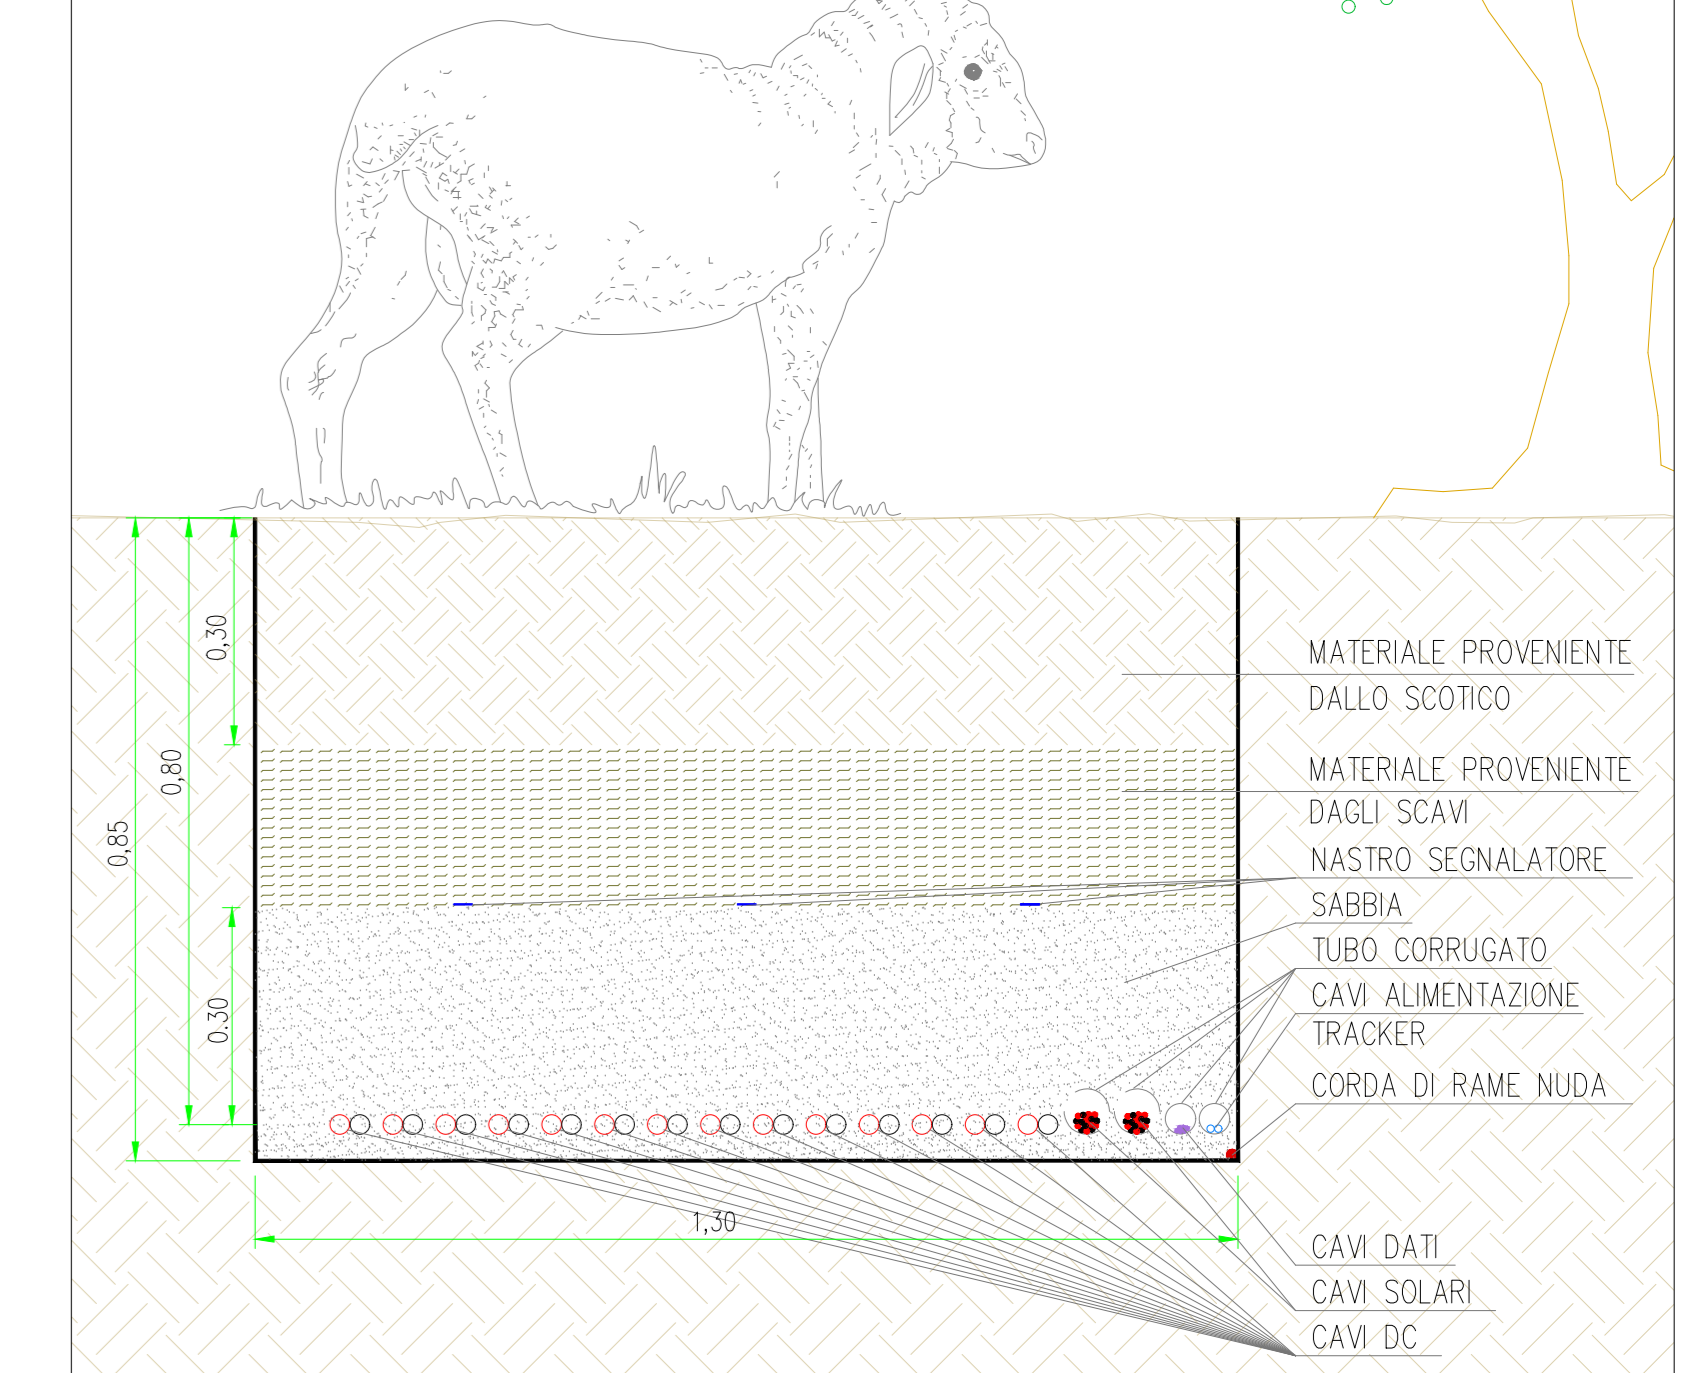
0,85
0,80
0,30
0.30

MATERIALE PROVENIENTE
DALLO SCOTICO

MATERIALE PROVENIENTE
DAGLI SCAVI

NASTRO SEGNALATORE

SABBIA

TUBO CORRUGATO

CAVI ALIMENTAZIONE
TRACKER

CORDA DI RAME NUDA

1,30

CAVI DATI

CAVI SOLARI

CAVI DC